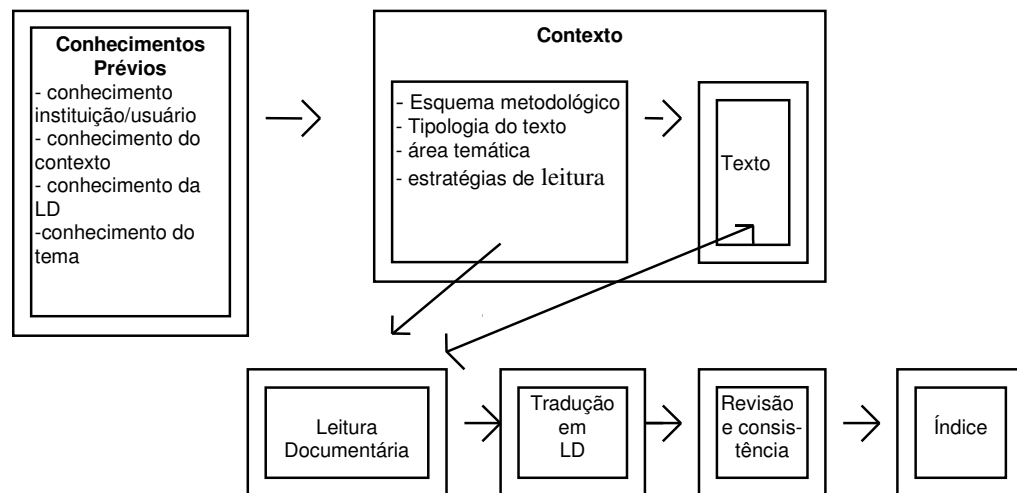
Conhecimentos Prévios
- conhecimento instituição/usuário
- conhecimento do contexto
- conhecimento da LD
-conhecimento do tema

Contexto

- Esquema metodológico
- Tipologia do texto
- área temática
- estratégias de leitura

Texto

Leitura Documentária

Tradução em LD

Revisão e consistência

Índice